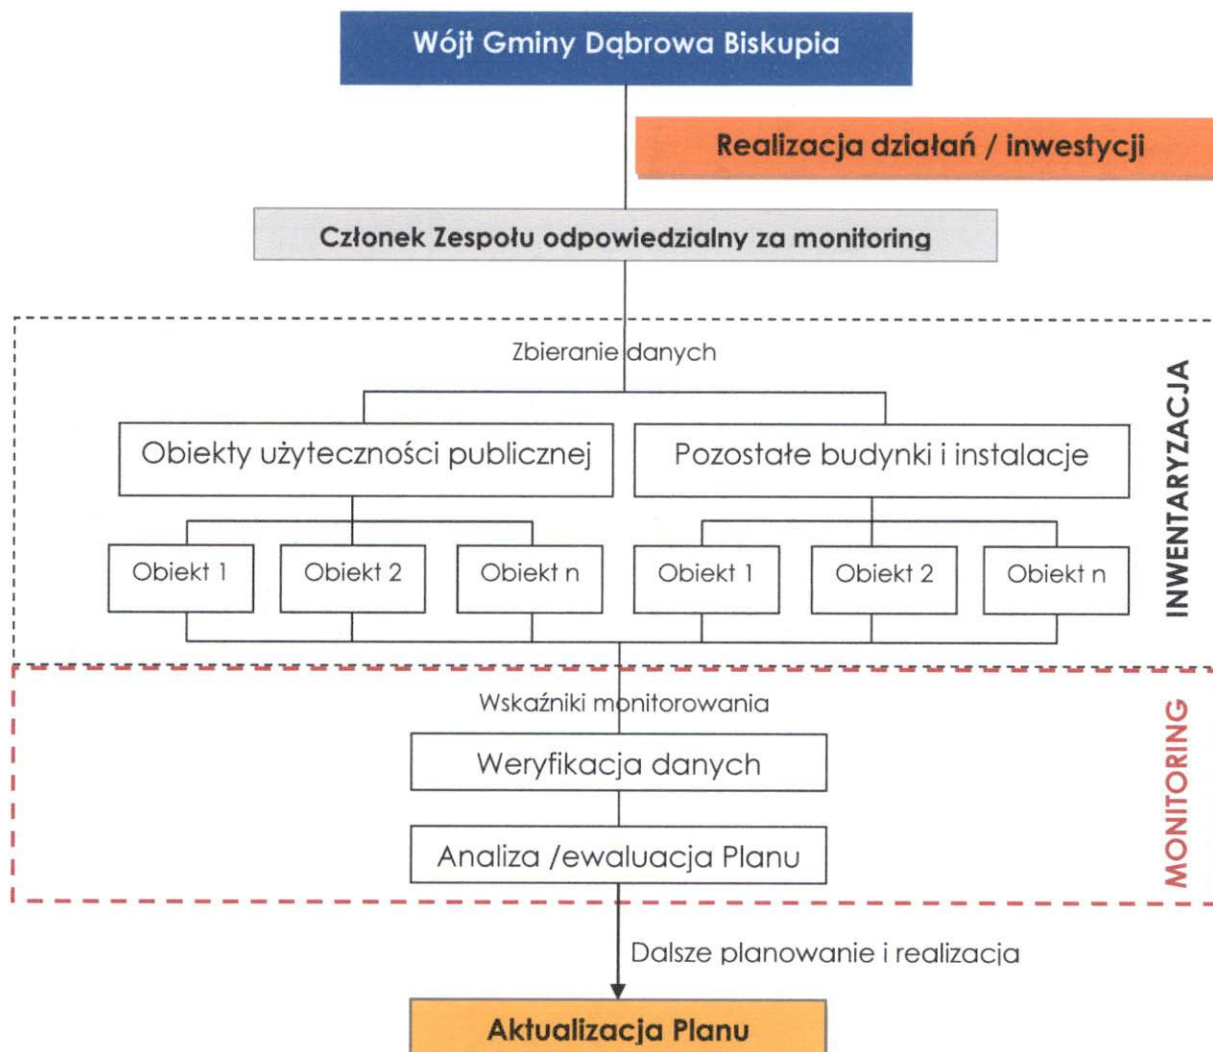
Wójt Gminy Dąbrowa Biskupia

Realizacja działań / inwestycji

Członek Zespołu odpowiedzialny za monitoring

Zbieranie danych

INWENTARYZACJA

Obiekty użyteczności publicznej

Pozostałe budynki i instalacje

Obiekt 1

Obiekt 2

Obiekt n

Obiekt 1

Obiekt 2

Obiekt n

Wskaźniki monitorowania

MONITORING

Weryfikacja danych

Analiza /ewaluacja Planu

Dalsze planowanie i realizacja

Aktualizacja Planu